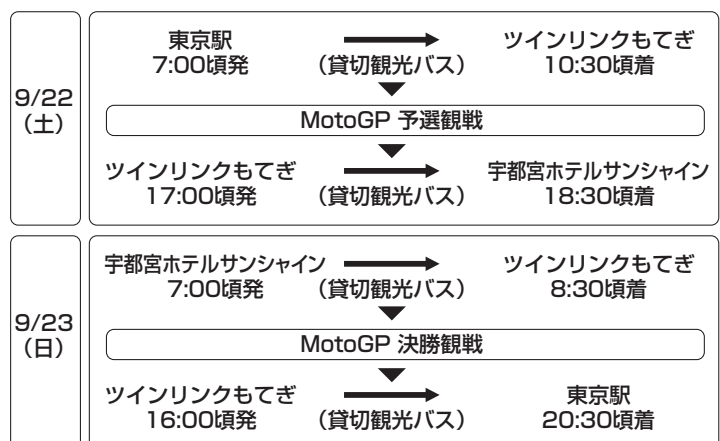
9/22
（土）

東京駅
7:00頃発

（貸切観光バス）

ツインリンクもてぎ
10:30頃着

MotoGP 予選観戦

ツインリンクもてぎ
17:00頃発

（貸切観光バス）

宇都宮ホテルサンシャイン
18:30頃着

9/23
（日）

宇都宮ホテルサンシャイン
7:00頃発

（貸切観光バス）

ツインリンクもてぎ
8:30頃着

MotoGP 決勝観戦

ツインリンクもてぎ
16:00頃発

（貸切観光バス）

東京駅
20:30頃着